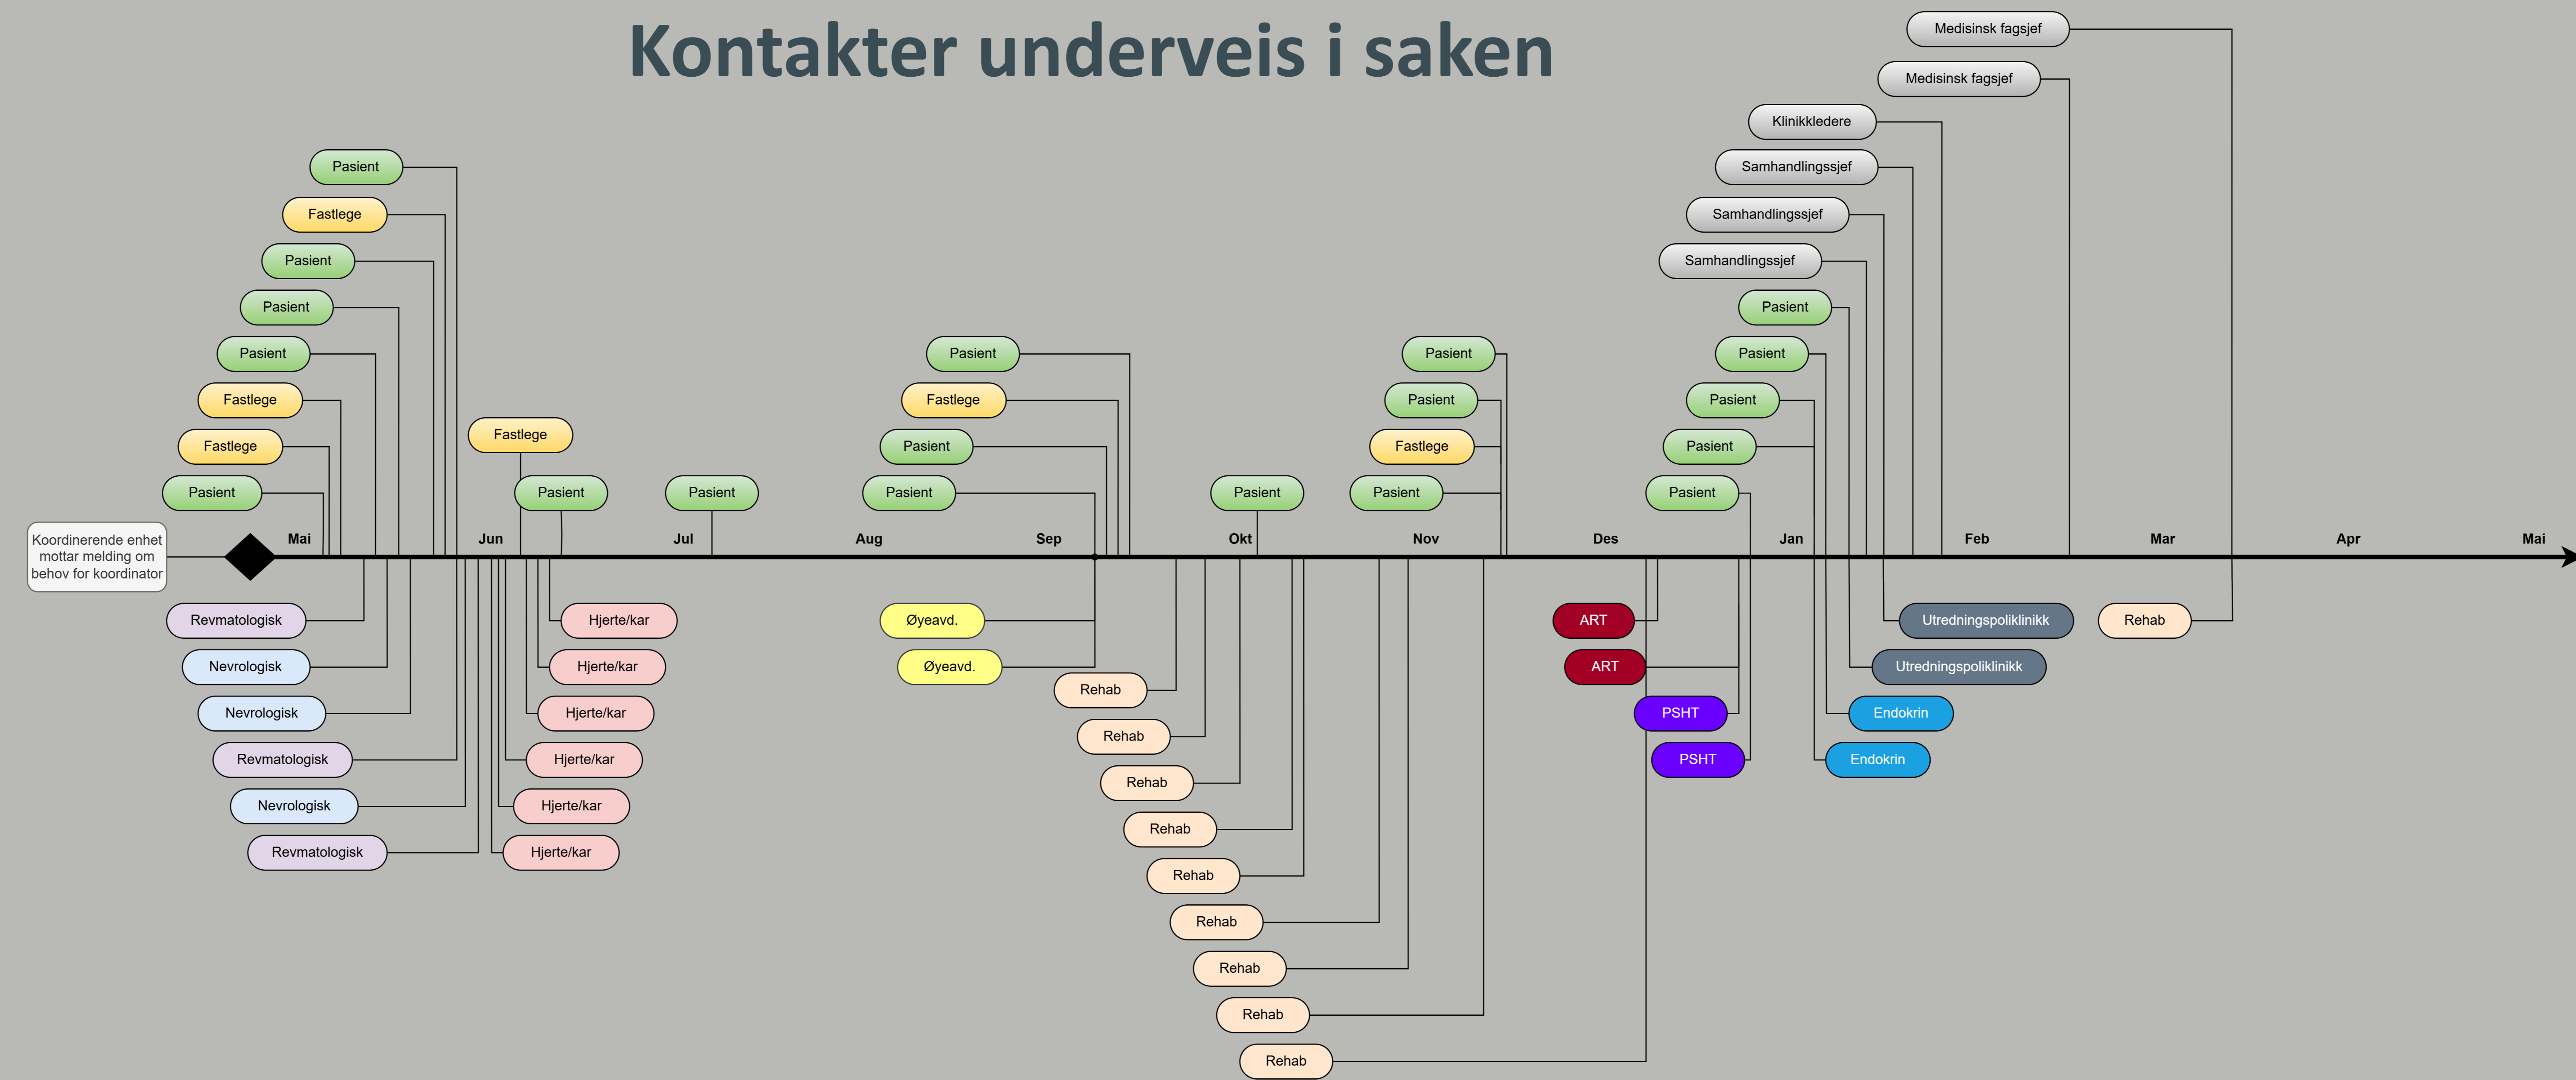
Kontakter underveis i saken

Medisinsk fagsjef
Medisinsk fagsjef
Klinikkledere
Samhandlingssjef
Samhandlingssjef
Samhandlingssjef

Pasient
Fastlege
Pasient
Pasient
Pasient
Fastlege
Fastlege
Pasient

Fastlege
Pasient
Pasient

Pasient
Fastlege
Pasient
Pasient

Pasient

Pasient
Pasient
Fastlege
Pasient

Pasient
Pasient
Pasient
Pasient
Pasient

Koordinerende enhet mottar melding om behov for koordinator

Mai
Jun
Jul
Aug
Sep
Okt
Nov
Des
Jan
Feb
Mar
Apr
Mai

Revmatologisk
Nevrologisk
Nevrologisk
Revmatologisk
Nevrologisk
Revmatologisk

Hjerte/kar
Hjerte/kar
Hjerte/kar
Hjerte/kar
Hjerte/kar
Hjerte/kar

Øyeavd.
Øyeavd.

Rehab
Rehab
Rehab
Rehab
Rehab
Rehab
Rehab
Rehab
Rehab

ART
ART
PSHT
PSHT

Utredningspoliklinikk
Utredningspoliklinikk
Endokrin
Endokrin

Rehab